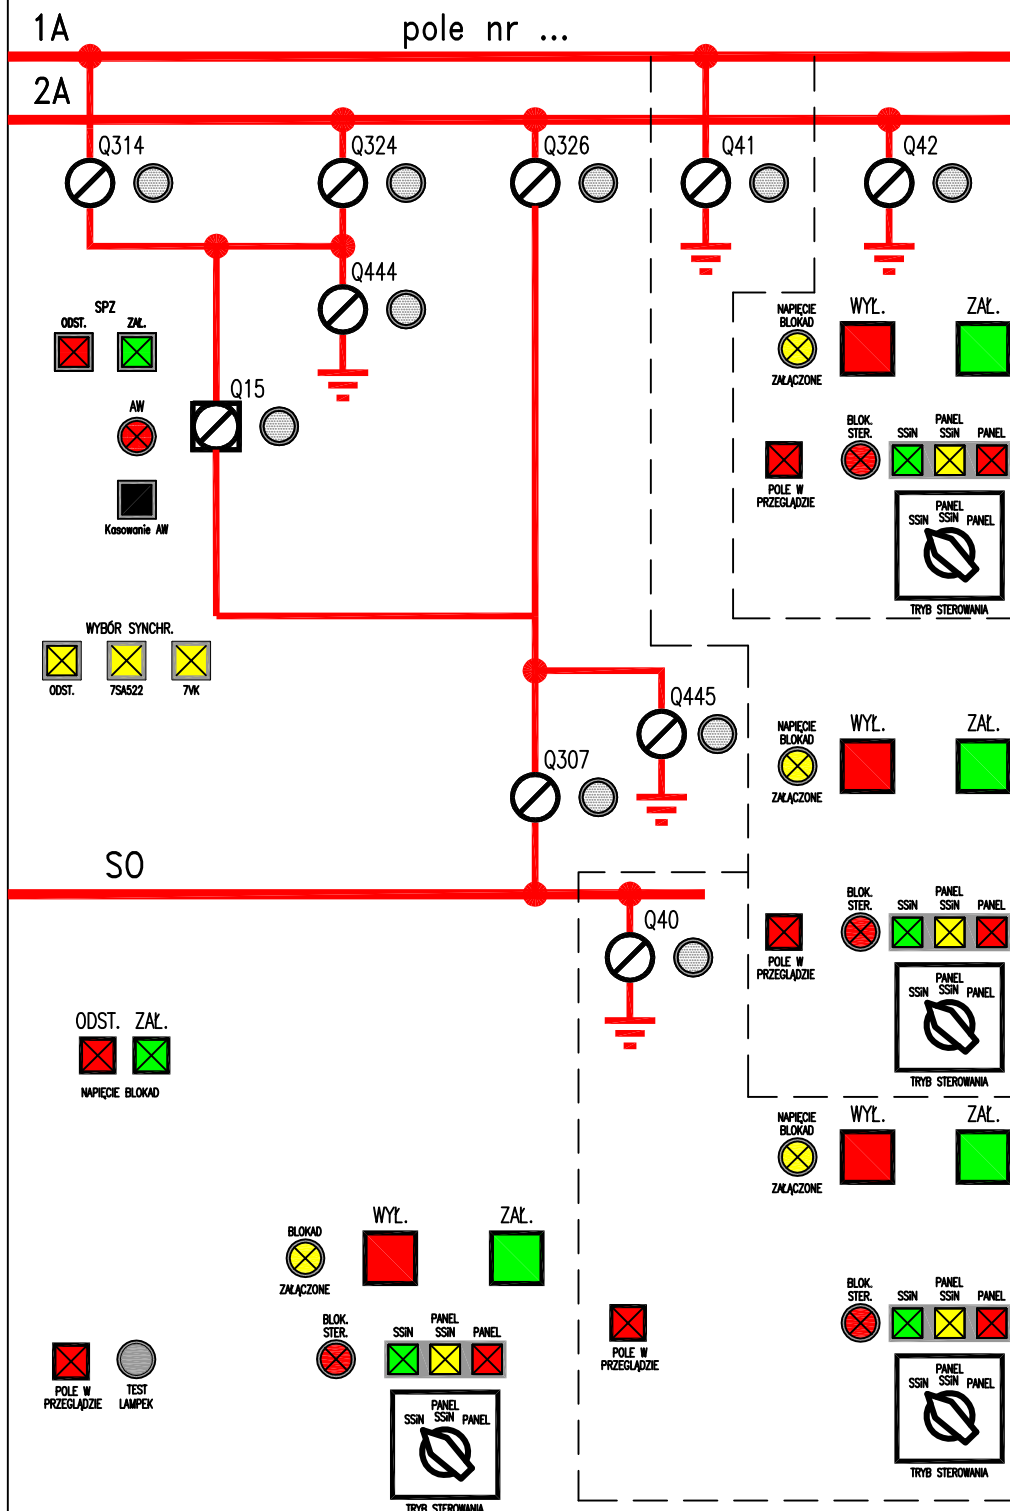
1A

pole nr ...

2A

Q314

Q324

Q326

Q41

Q42

Q444

SPZ

ODST.

ZAŁ.

AW

Kasowanie AW

Q15

NAPIĘCIE BLOKAD

ZAŁĄCZONE

WYŁ.

ZAŁ.

BLOK. STER.

SSiN

PANEL SSiN

PANEL

POLE W PRZEGLĄDZIE

PANEL SSiN

SSiN

PANEL

TRYB STEROWANIA

WYBÓR SYNCHR.

ODST.

7SA522

7VK

Q445

Q307

NAPIĘCIE BLOKAD

ZAŁĄCZONE

WYŁ.

ZAŁ.

SO

Q40

BLOK. STER.

SSiN

PANEL SSiN

PANEL

POLE W PRZEGLĄDZIE

PANEL SSiN

SSiN

PANEL

TRYB STEROWANIA

ODST.

ZAŁ.

NAPIĘCIE BLOKAD

NAPIĘCIE BLOKAD

ZAŁĄCZONE

WYŁ.

ZAŁ.

BLOKAD

ZAŁĄCZONE

WYŁ.

ZAŁ.

BLOK. STER.

SSiN

PANEL SSiN

PANEL

POLE W PRZEGLĄDZIE

BLOK. STER.

SSiN

PANEL SSiN

PANEL

POLE W PRZEGLĄDZIE

TEST LAMPEK

PANEL SSiN

SSiN

PANEL

TRYB STEROWANIA

PANEL SSiN

SSiN

PANEL

TRYB STEROWANIA